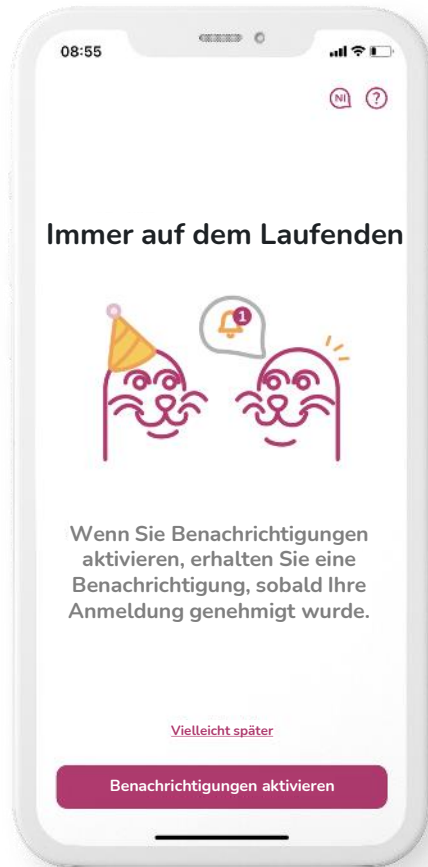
08:55

NL ?

Immer auf dem Laufenden

1

Wenn Sie Benachrichtigungen aktivieren, erhalten Sie eine Benachrichtigung, sobald Ihre Anmeldung genehmigt wurde.

Vielleicht später

Benachrichtigungen aktivieren